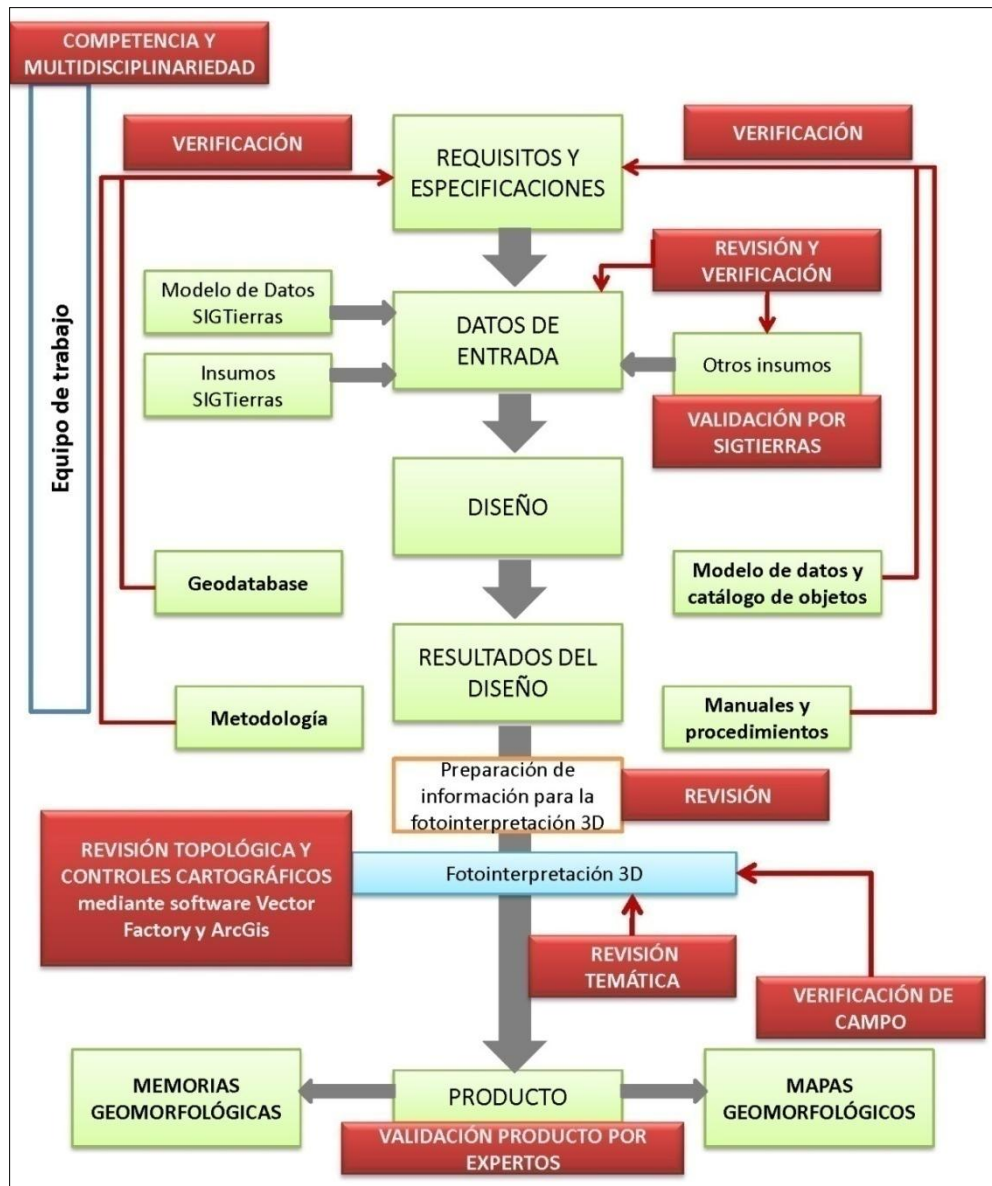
COMPETENCIA Y MULTIDISCIPLINARIEDAD

Equipo de trabajo

VERIFICACIÓN

REQUISITOS Y ESPECIFICACIONES

VERIFICACIÓN

REVISIÓN Y VERIFICACIÓN

Modelo de Datos SIGTierras

DATOS DE ENTRADA

Insumos SIGTierras

Otros insumos

VALIDACIÓN POR SIGTIERRAS

DISEÑO

Geodatabase

Modelo de datos y catálogo de objetos

RESULTADOS DEL DISEÑO

Metodología

Manuales y procedimientos

Preparación de información para la fotointerpretación 3D

REVISIÓN

REVISIÓN TOPOLÓGICA Y CONTROLES CARTOGRÁFICOS mediante software Vector Factory y ArcGis

Fotointerpretación 3D

REVISIÓN TEMÁTICA

VERIFICACIÓN DE CAMPO

MEMORIAS GEOMORFOLÓGICAS

PRODUCTO

MAPAS GEOMORFOLÓGICOS

VALIDACIÓN PRODUCTO POR EXPERTOS